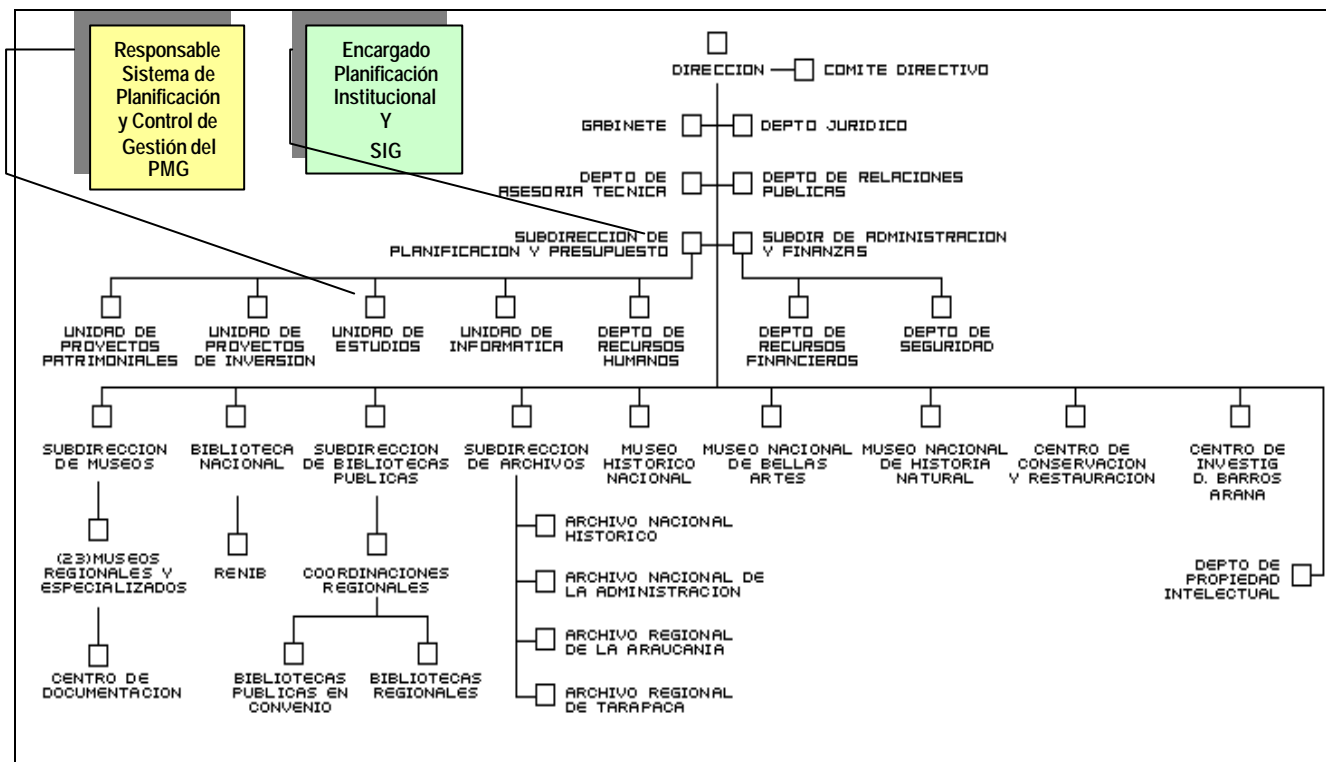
Responsable Sistema de Planificación y Control de Gestión del PMG

Encargado Planificación Institucional Y SIG

DIRECCION

COMITE DIRECTIVO

GABINETE

DEPTO JURIDICO

DEPTO DE ASESORIA TECNICA

DEPTO DE RELACIONES PUBLICAS

SUBDIRECCION DE PLANIFICACION Y PRESUPUESTO

SUBDIR DE ADMINISTRACION Y FINANZAS

UNIDAD DE PROYECTOS PATRIMONIALES

UNIDAD DE PROYECTOS DE INVERSION

UNIDAD DE ESTUDIOS

UNIDAD DE INFORMATICA

DEPTO DE RECURSOS HUMANOS

DEPTO DE RECURSOS FINANCIEROS

DEPTO DE SEGURIDAD

SUBDIRECCION DE MUSEOS

BIBLIOTECA NACIONAL

SUBDIRECCION DE BIBLIOTECAS PUBLICAS

SUBDIRECCION DE ARCHIVOS

MUSEO HISTORICO NACIONAL

MUSEO NACIONAL DE BELLAS ARTES

MUSEO NACIONAL DE HISTORIA NATURAL

CENTRO DE CONSERVACION Y RESTAURACION

CENTRO DE INVESTIG D. BARROS ARANA

(23)MUSEOS REGIONALES Y ESPECIALIZADOS

RENIB

COORDINACIONES REGIONALES

ARCHIVO NACIONAL HISTORICO

ARCHIVO NACIONAL DE LA ADMINISTRACION

ARCHIVO REGIONAL DE LA ARAUCANIA

ARCHIVO REGIONAL DE TARAPACA

DEPTO DE PROPIEDAD INTELECTUAL

CENTRO DE DOCUMENTACION

BIBLIOTECAS PUBLICAS EN CONVENIO

BIBLIOTECAS REGIONALES